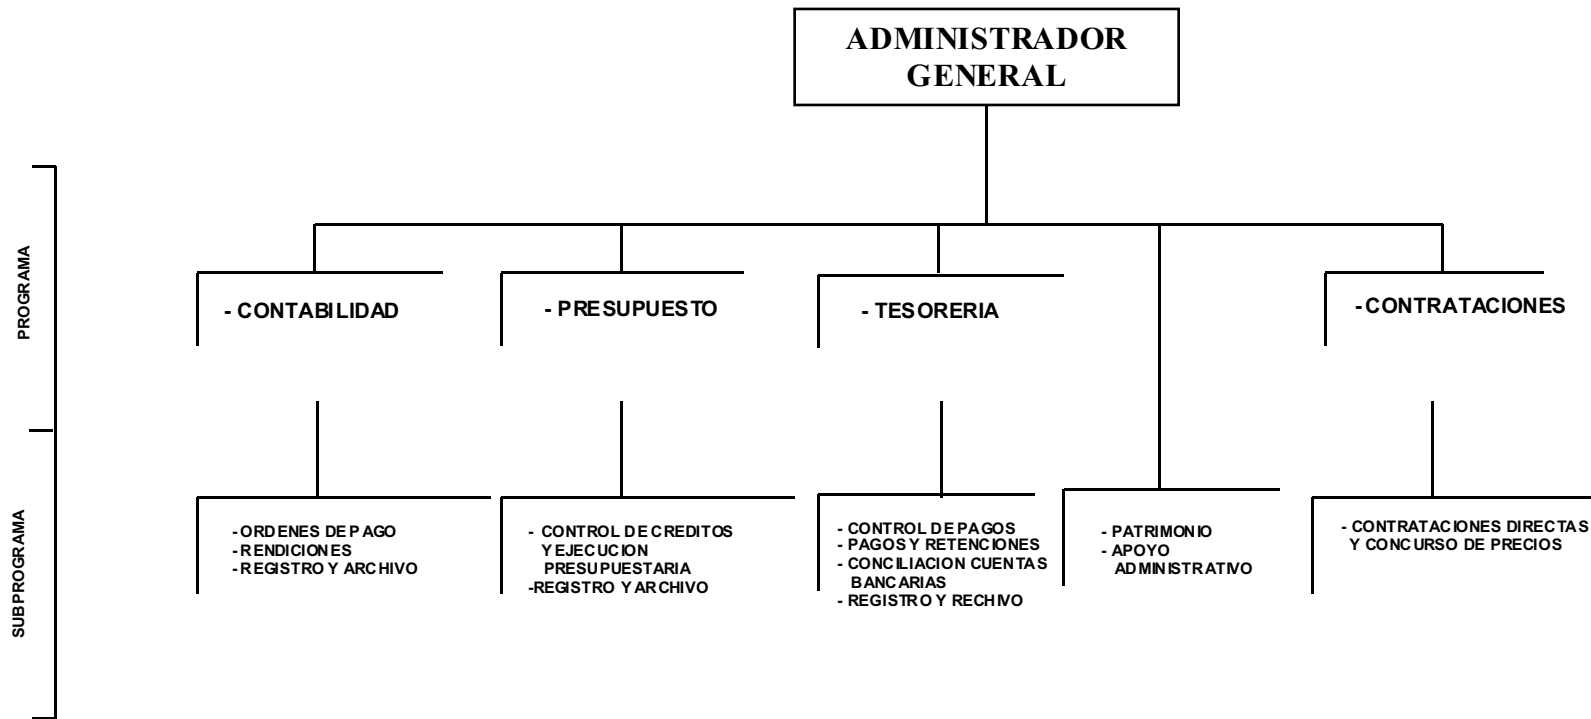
ADMINISTRADOR GENERAL

PROGRAMA

SUBPROGRAMA

- CONTABILIDAD

- PRESUPUESTO

- TESORERIA

-CONTRATACIONES

-ORDENES DE PAGO
-RENDICIONES
-REGISTRO Y ARCHIVO

- CONTROL DE CREDITOS Y EJECUCION PRESUPUESTARIA
-REGISTRO Y ARCHIVO

- CONTROL DE PAGOS
- PAGOS Y RETENCIONES
- CONCILIACION CUENTAS BANCARIAS
- REGISTRO Y RECHIVO

- PATRIMONIO
- APOYO ADMINISTRATIVO

- CONTRATACIONES DIRECTAS Y CONCURSO DE PRECIOS